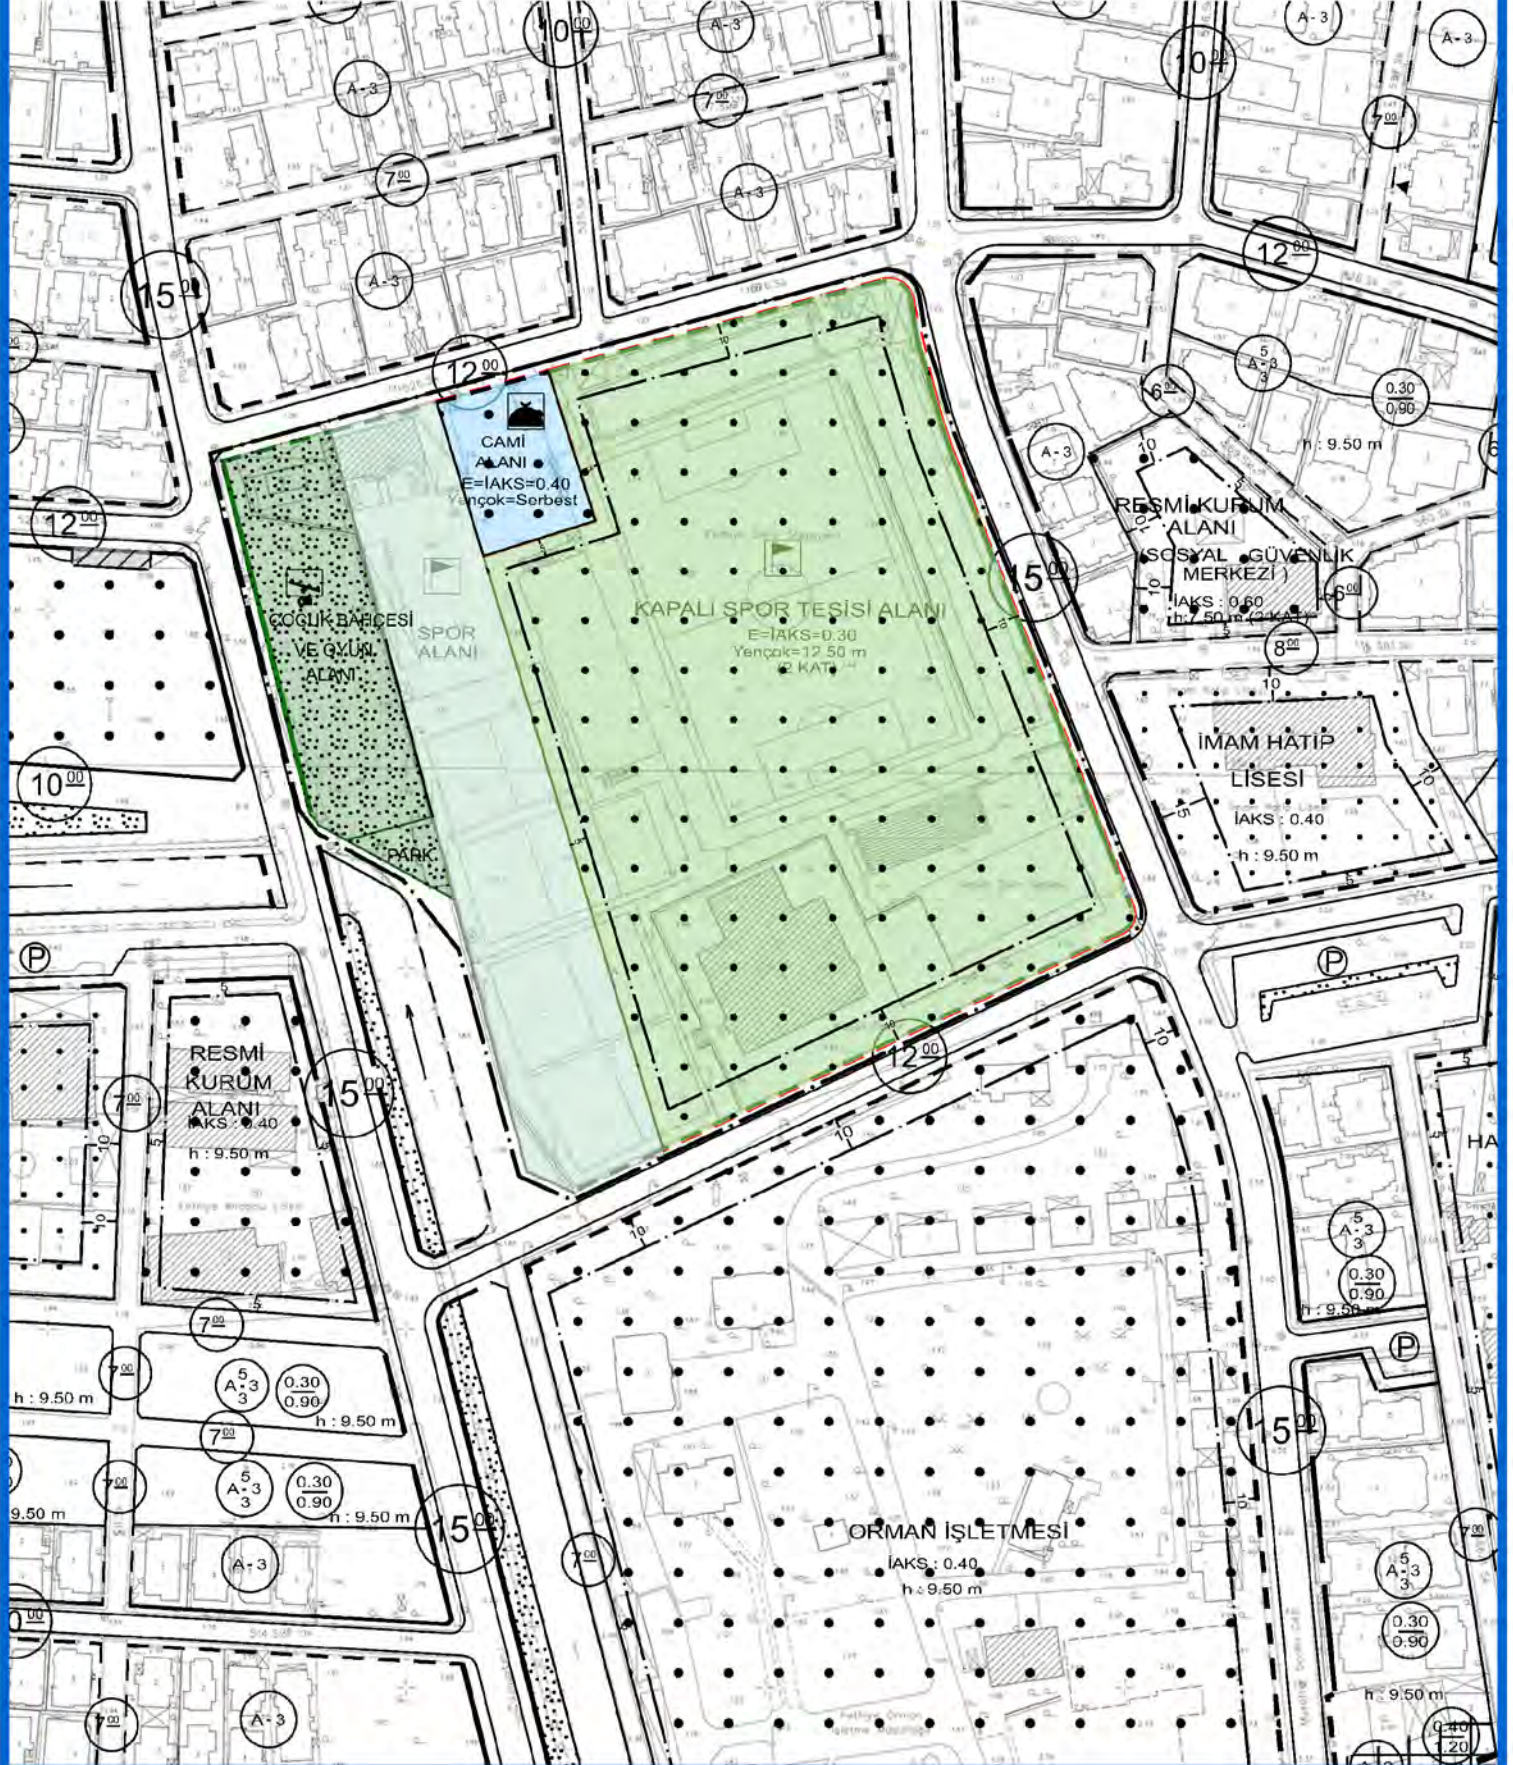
$10^{00}$
A-3
A-3
$10^{00}$
A-3
A-3
$7^{00}$
A-3
$7^{00}$
$7^{00}$
A-3
A-3
$12^{00}$
$15^{00}$
$12^{00}$
A $\frac{5}{3}$ 3
$6^{00}$
0.30
0.90
CAMİ ALANI E=İAKS=0.40 Yençok=Serbest
A-3
h : 9.50 m
$12^{00}$
RESMİ KURUM ALANI (SOSYAL GÜVENLİK MERKEZİ )
İAKS : 0.60
h:7.50 m (2 KAT)
$15^{00}$
$6^{00}$
ÇOCUK BAHÇESİ VE OYUN ALANI
SPOR ALANI
KAPALI SPOR TESİSİ ALANI
E=İAKS=0.30
Yençok=12.50 m
(2 KAT)
$8^{00}$
10
İMAM HATİP LİSESİ
İAKS : 0.40
h : 9.50 m
$10^{00}$
PARK
P
P
RESMİ KURUM ALANI
İAKS : 0.40
h : 9.50 m
$7^{00}$
$15^{00}$
$12^{00}$
10
HA
A $\frac{5}{3}$ 3
0.30
0.90
h : 9.50 m
$7^{00}$
$7^{00}$
A $\frac{5}{3}$ 3
0.30
0.90
h : 9.50 m
h : 9.50 m
$7^{00}$
P
$15^{00}$
$7^{00}$
A $\frac{5}{3}$ 3
0.30
0.90
9.50 m
h : 9.50 m
$15^{00}$
ORMAN İŞLETMESİ
İAKS : 0.40
h : 9.50 m
$7^{00}$
$7^{00}$
A $\frac{5}{3}$ 3
A-3
0.30
0.90
h : 9.50 m
$7^{00}$
A-3
0.40
1.20